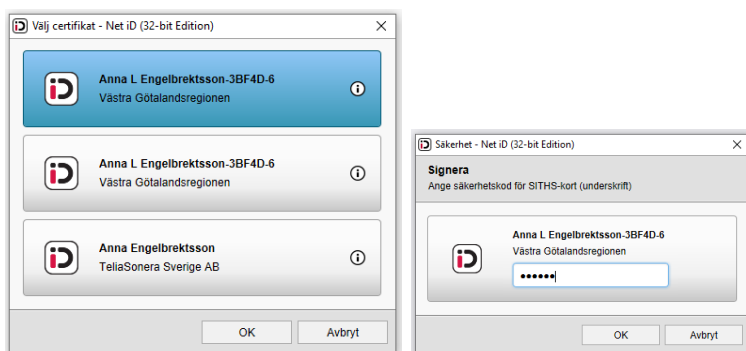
Välj certifikat - Net iD (32-bit Edition)

Anna L Engelbrektsson-3BF4D-6
Västra Götalandsregionen

Anna L Engelbrektsson-3BF4D-6
Västra Götalandsregionen

Anna Engelbrektsson
TeliaSonera Sverige AB

OK
Avbryt

Säkerhet - Net iD (32-bit Edition)

Signera
Ange säkerhetskod för SITHS-kort (underskrift)

Anna L Engelbrektsson-3BF4D-6
Västra Götalandsregionen

••••••

OK
Avbryt